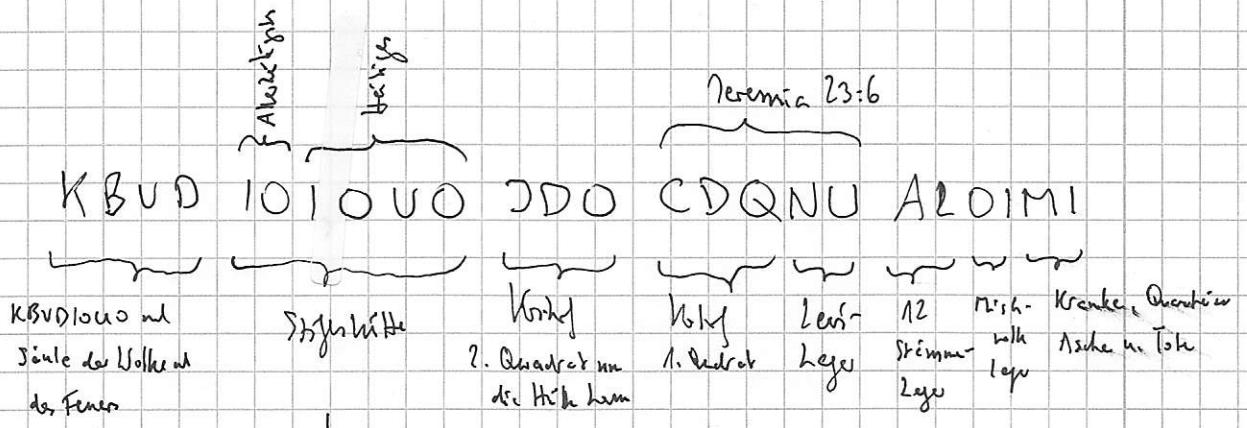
Altarzeltplatz

Heiligtum

Jeremia 23:6

KBUD IOIOUO JDO CDQNU ALOIMI

KBUDIOUO und Säule der Wolke und des Feuers

Stiftshütte

Vorhof
2. Quadrat um die Hütte herum

Vorhof
1. Quadrat

Levi-Lager

12 Stämme-Lager

Misch-volk Lager

Kranke, Quarantäne Asche u. Tote